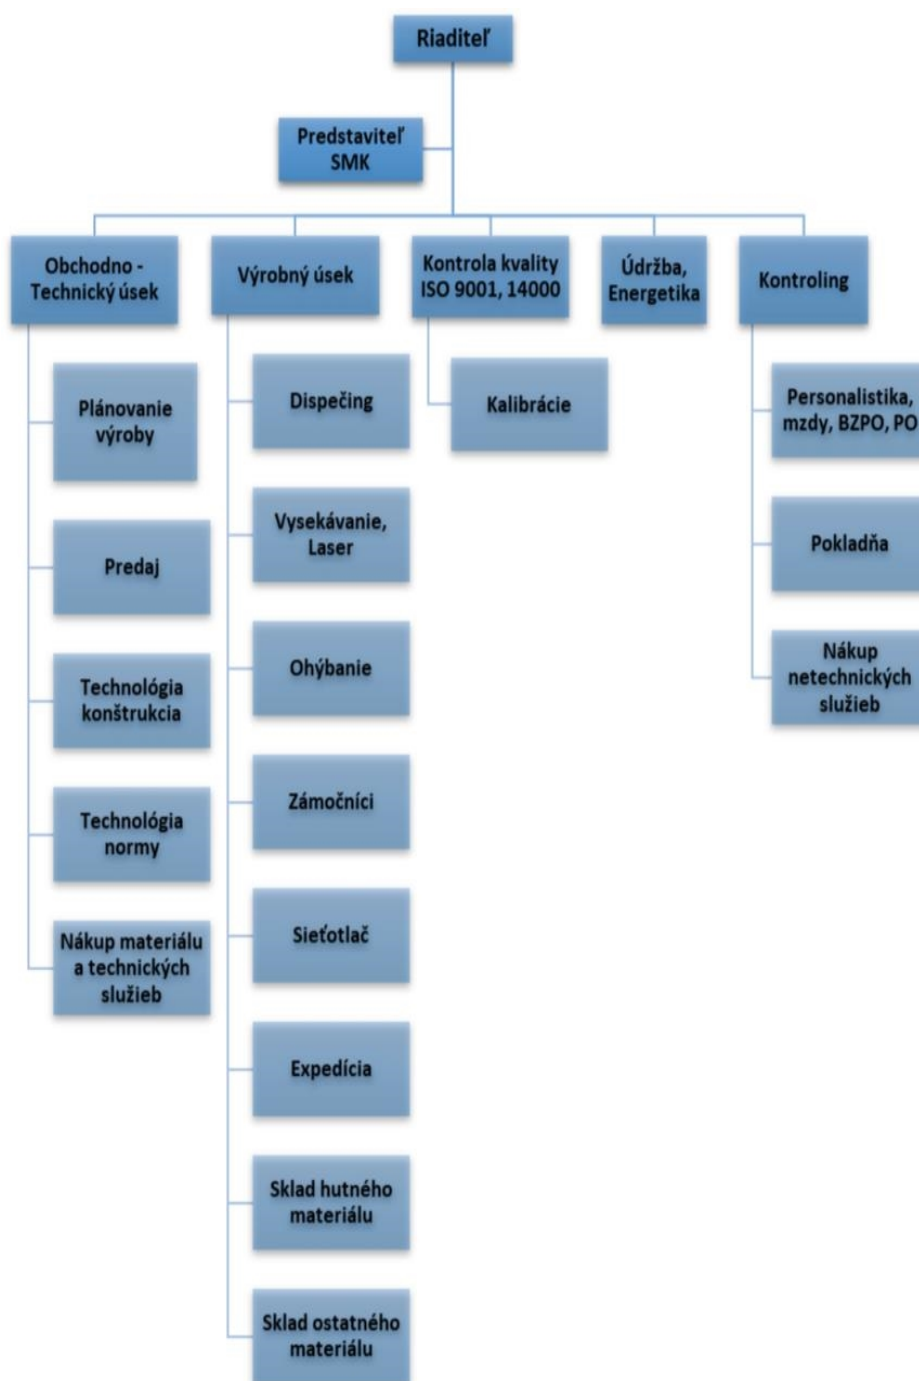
Riaditeľ

Predstaviteľ SMK

Obchodno - Technický úsek

Výrobný úsek

Kontrola kvality ISO 9001, 14000

Údržba, Energetika

Kontroling

Plánovanie výroby

Predaj

Technológia konštrukcia

Technológia normy

Nákup materiálu a technických služieb

Dispečing

Vysekávanie, Laser

Ohýbanie

Zámočníci

Sieťotlač

Expedícia

Sklad hutného materiálu

Sklad ostatného materiálu

Kalibrácie

Personalistika, mzdy, BZPO, PO

Pokladňa

Nákup netechnických služieb